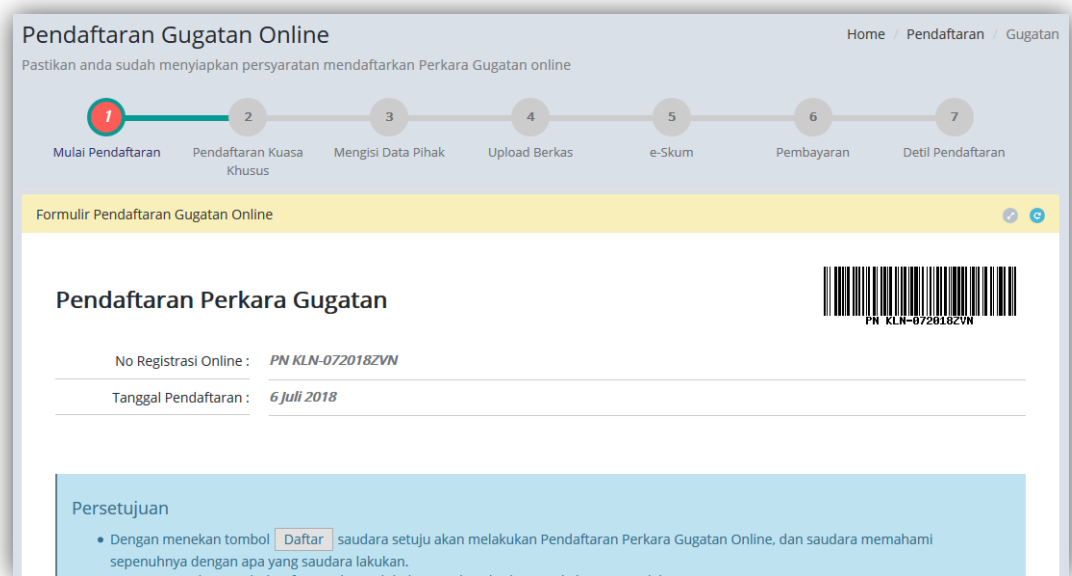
Pendaftaran Gugatan Online

Home / Pendaftaran / Gugatan

Pastikan anda sudah menyiapkan persyaratan mendaftarkan Perkara Gugatan online

1 Mulai Pendaftaran
2 Pendaftaran Kuasa Khusus
3 Mengisi Data Pihak
4 Upload Berkas
5 e-Skum
6 Pembayaran
7 Detil Pendaftaran

Formulir Pendaftaran Gugatan Online

Pendaftaran Perkara Gugatan

PN KLN-072018ZVN

No Registrasi Online : PN KLN-072018ZVN

Tanggal Pendaftaran : 6 Juli 2018

Persetujuan

• Dengan menekan tombol Daftar saudara setuju akan melakukan Pendaftaran Perkara Gugatan Online, dan saudara memahami sepenuhnya dengan apa yang saudara lakukan.

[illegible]